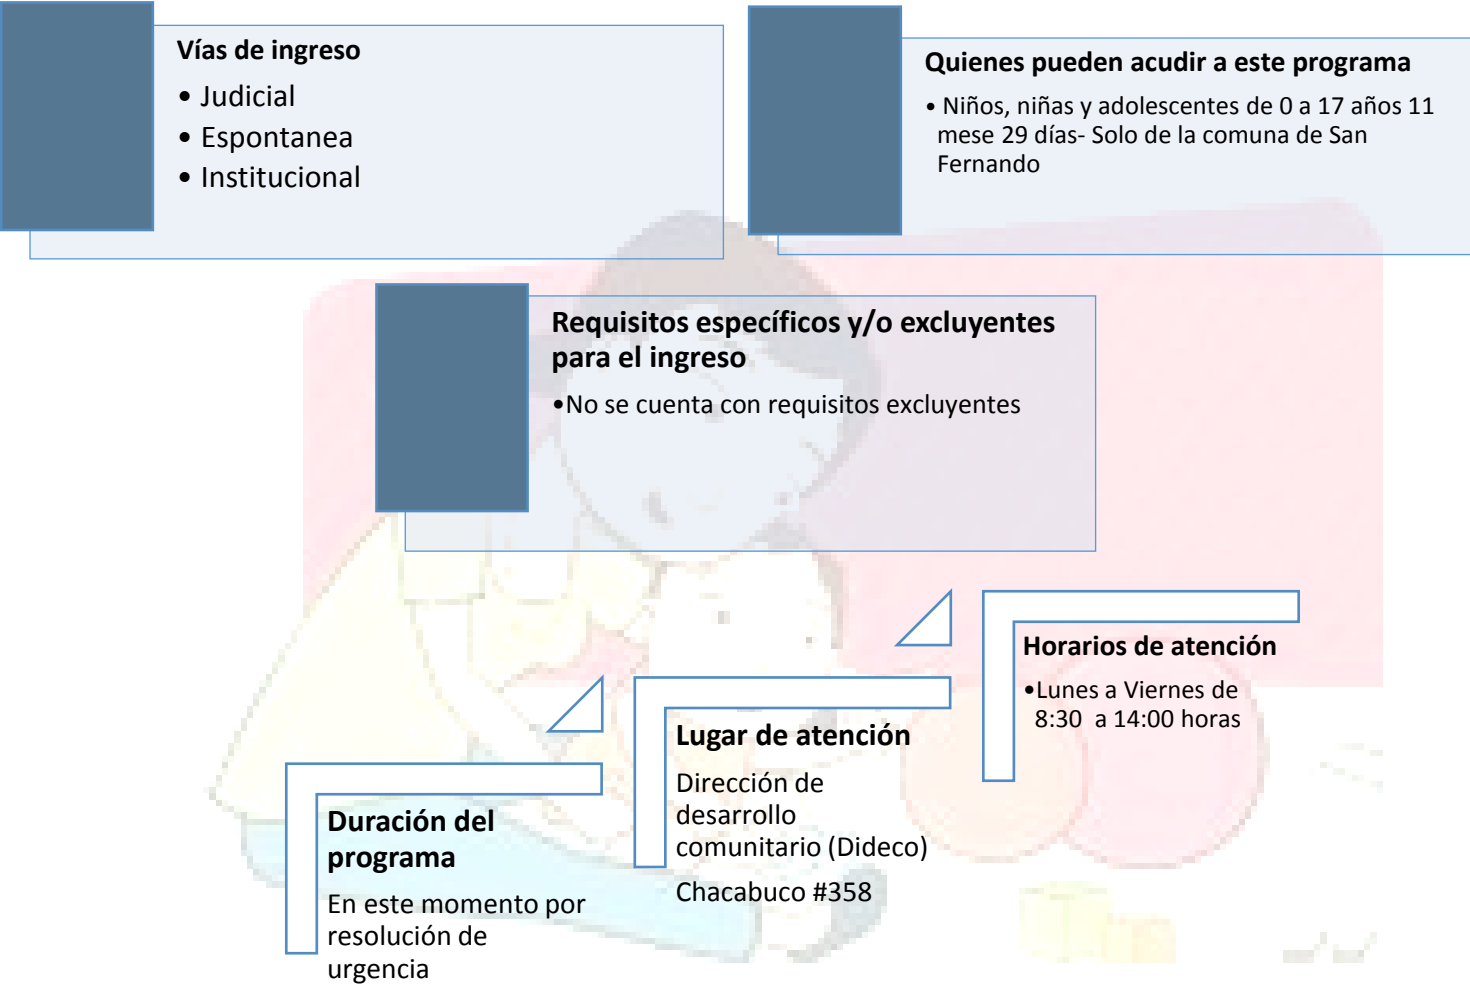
Vías de ingreso

- Judicial
- Espontanea
- Institucional

Quienes pueden acudir a este programa

- Niños, niñas y adolescentes de 0 a 17 años 11 mese 29 días- Solo de la comuna de San Fernando

Requisitos específicos y/o excluyentes para el ingreso

•No se cuenta con requisitos excluyentes

Horarios de atención

•Lunes a Viernes de 8:30 a 14:00 horas

Lugar de atención

Dirección de desarrollo comunitario (Dideco)

Chacabuco #358

Duración del programa

En este momento por resolución de urgencia